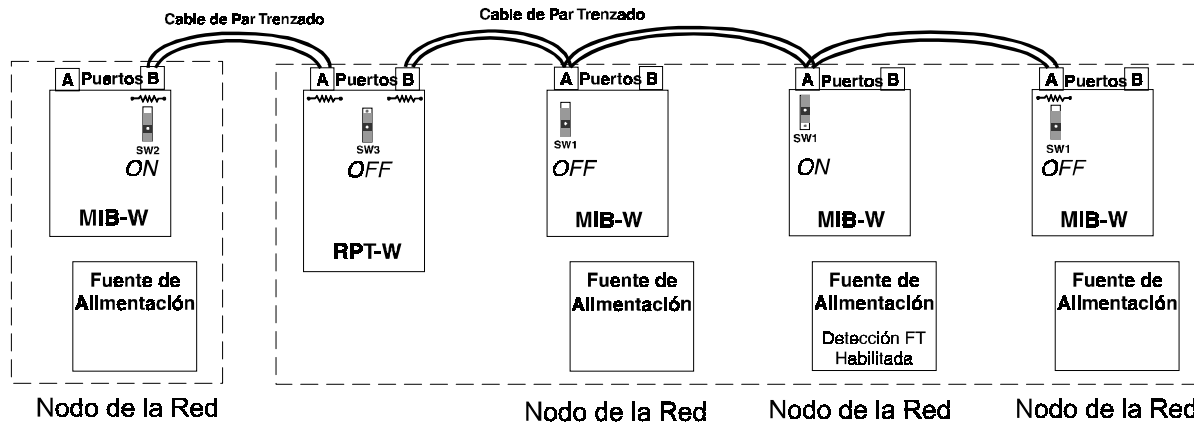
Cable de Par Trenzado

Cable de Par Trenzado

A Puertos B

SW2

ON

MIB-W

Fuente de Alimentación

Nodo de la Red

A Puertos B

SW3

OFF

RPT-W

A Puertos B

SW1

OFF

MIB-W

Fuente de Alimentación

Nodo de la Red

A Puertos B

SW1

ON

MIB-W

Fuente de Alimentación

Detección FT Habilitada

Nodo de la Red

A Puertos B

SW1

OFF

MIB-W

Fuente de Alimentación

Nodo de la Red